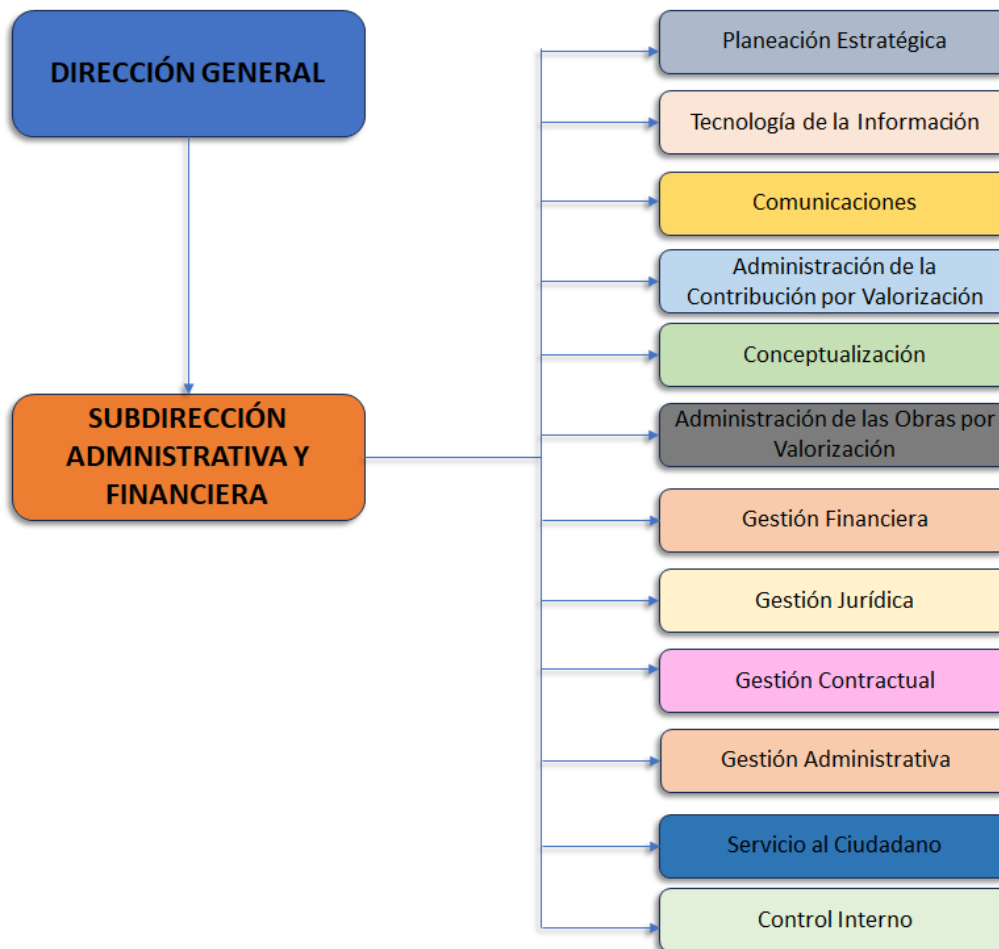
DIRECCIÓN GENERAL

SUBDIRECCIÓN ADMNISTRATIVA Y FINANCIERA

Planeación Estratégica

Tecnología de la Información

Comunicaciones

Administración de la Contribución por Valorización

Conceptualización

Administración de las Obras por Valorización

Gestión Financiera

Gestión Jurídica

Gestión Contractual

Gestión Administrativa

Servicio al Ciudadano

Control Interno